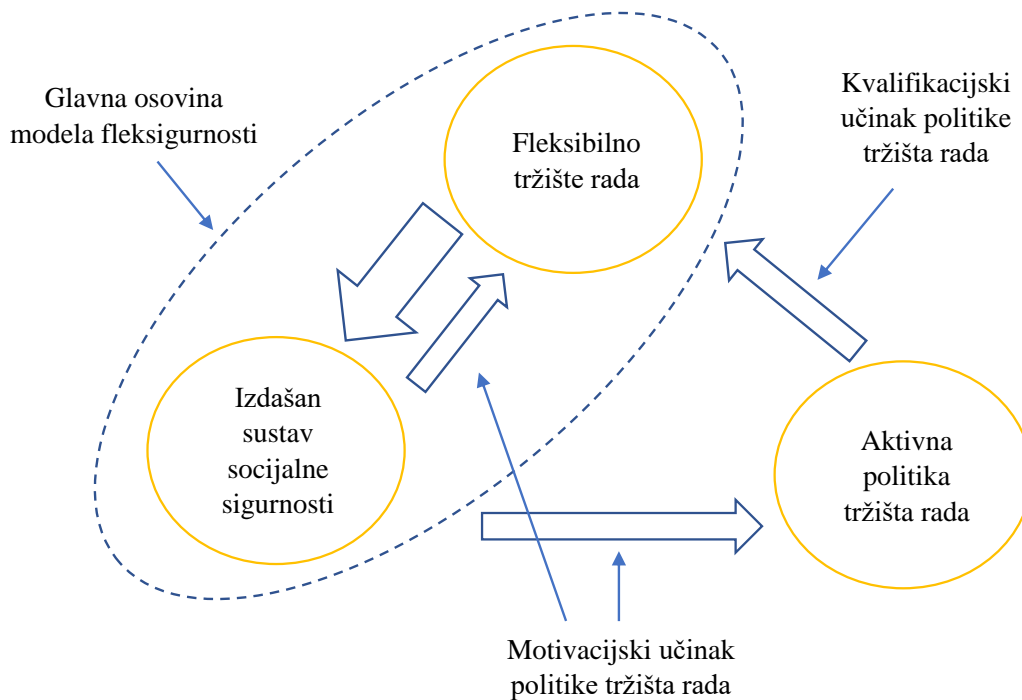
Glavna osovina modela fleksigurnosti

Fleksibilno tržište rada

Kvalifikacijski učinak politike tržišta rada

Izdašan sustav socijalne sigurnosti

Aktivna politika tržišta rada

Motivacijski učinak politike tržišta rada